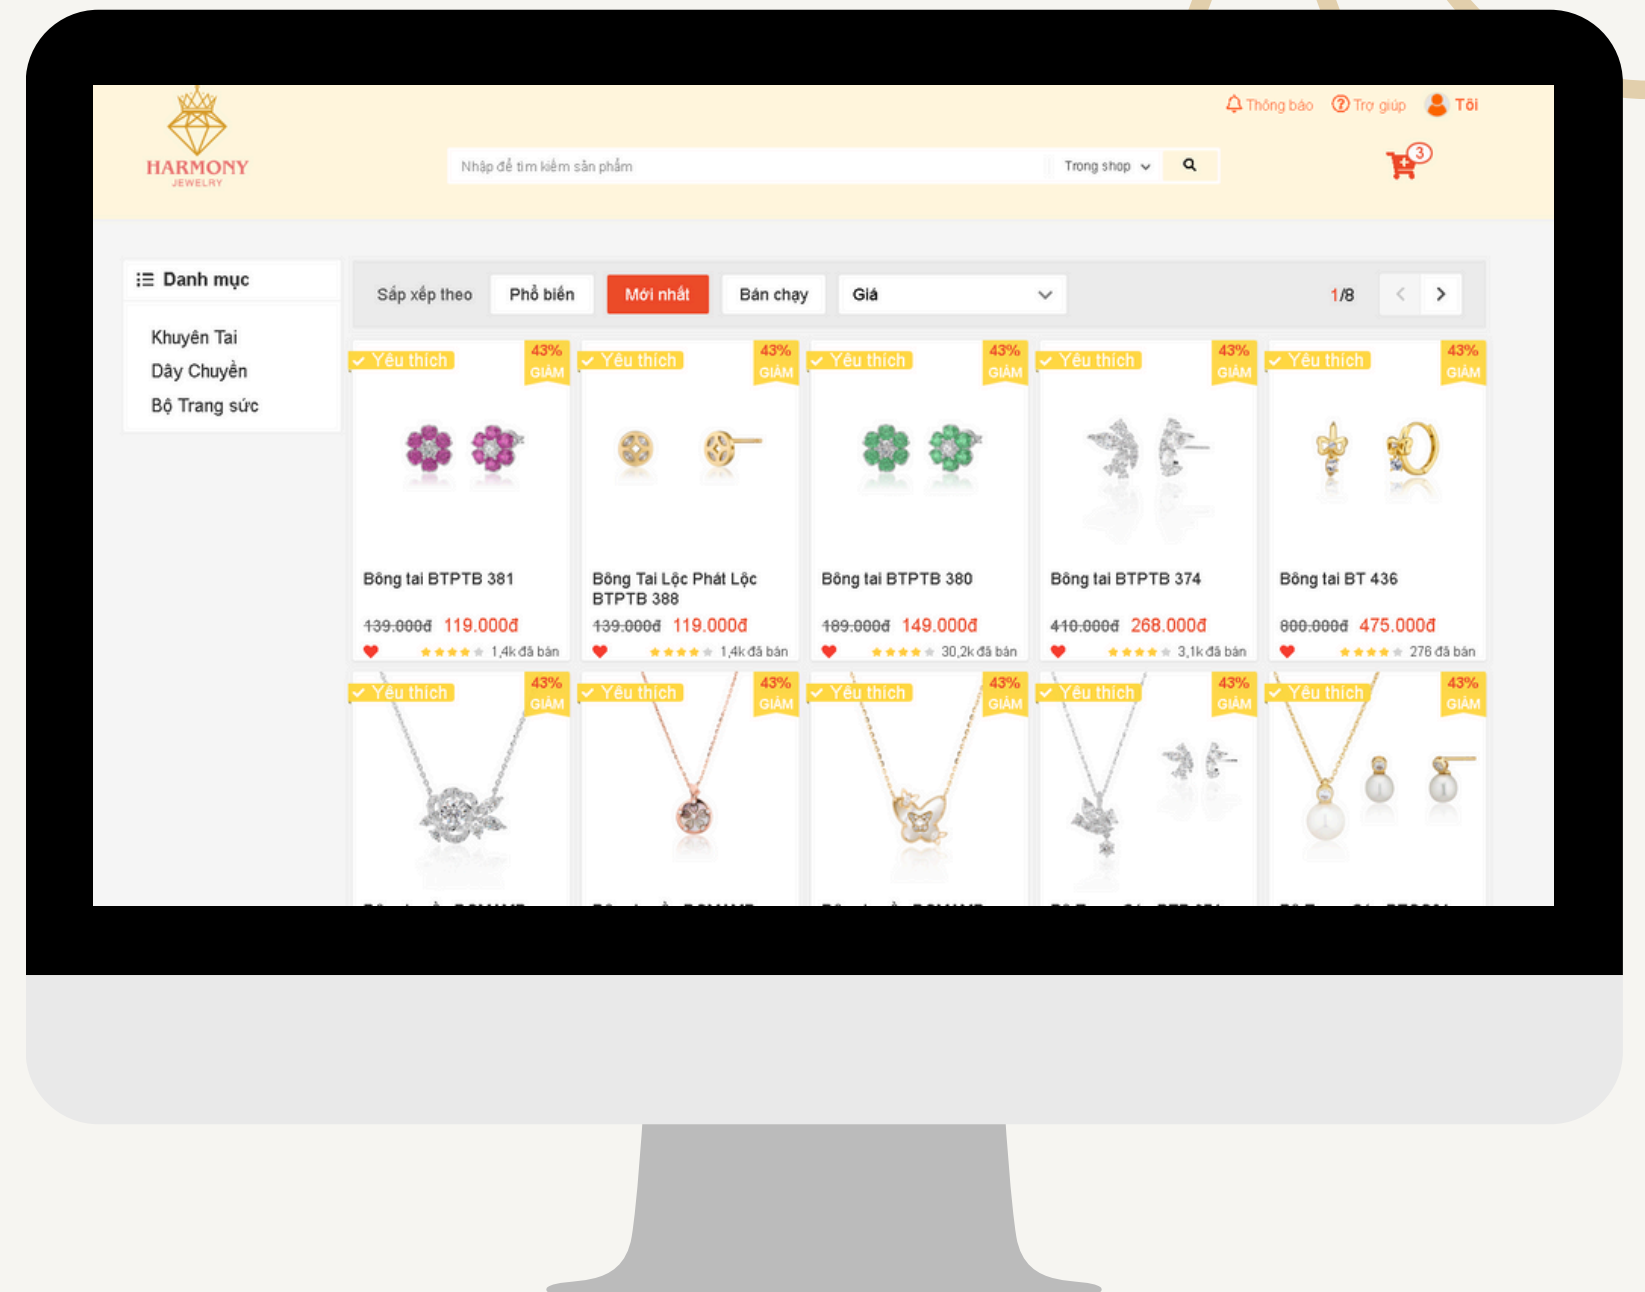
HARMONY
JEWELRY

Thông báo  Trợ giúp  Tôi

Nhập để tìm kiếm sản phẩm  Trong shop

3

Danh mục

Khuyên Tai
Dây Chuyền
Bộ Trang sức

Sắp xếp theo  Phổ biến  Mới nhất  Bán chạy  Giá  1/8

Yêu thích  43% GIẢM
Bông tai BTPTB 381
139.000đ 119.000đ
1,4k đã bán

Yêu thích  43% GIẢM
Bông Tai Lộc Phát Lộc BTPTB 388
139.000đ 119.000đ
1,4k đã bán

Yêu thích  43% GIẢM
Bông tai BTPTB 380
189.000đ 149.000đ
30,2k đã bán

Yêu thích  43% GIẢM
Bông tai BTPTB 374
410.000đ 268.000đ
3,1k đã bán

Yêu thích  43% GIẢM
Bông tai BT 436
800.000đ 475.000đ
276 đã bán

Yêu thích  43% GIẢM
Yêu thích  43% GIẢM
Yêu thích  43% GIẢM
Yêu thích  43% GIẢM
Yêu thích  43% GIẢM